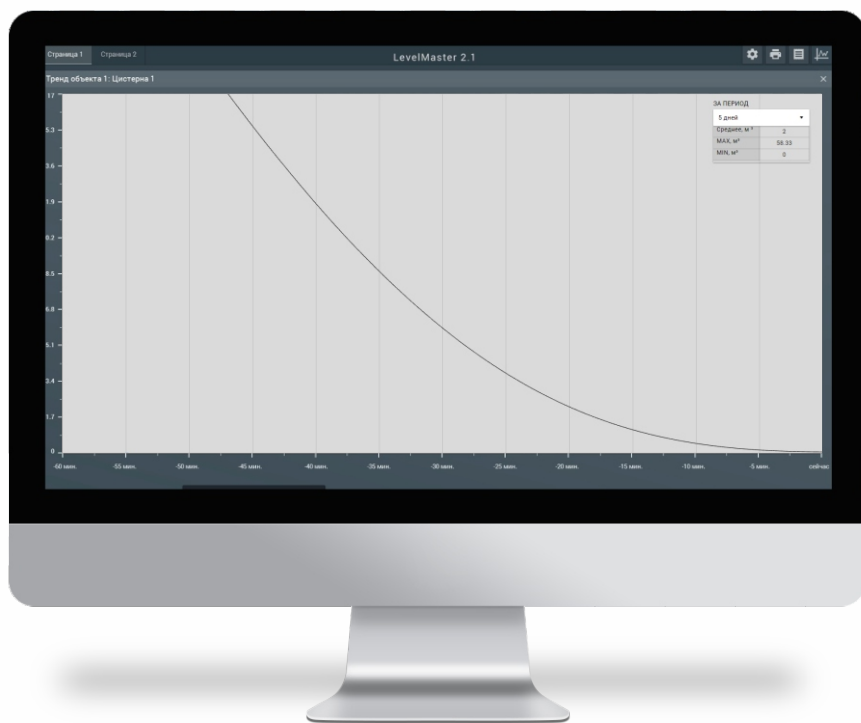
Страница 1 Страница 2

LevelMaster 2.1

Тренд объекта 1 : Цистерна 1

×

17
5.3
3.6
1.9
0.2
8.5
6.8
5.1
3.4
1.7
0

ЗА ПЕРИОД

5 дней ▾

| Среднее, м³ | 2 |
|---|---|
| MAX, м³ | 56.33 |
| MIN, м³ | 0 |

-60 мин. -55 мин. -50 мин. -45 мин. -40 мин. -35 мин. -30 мин. -25 мин. -20 мин. -15 мин. -10 мин. -5 мин. сейчас